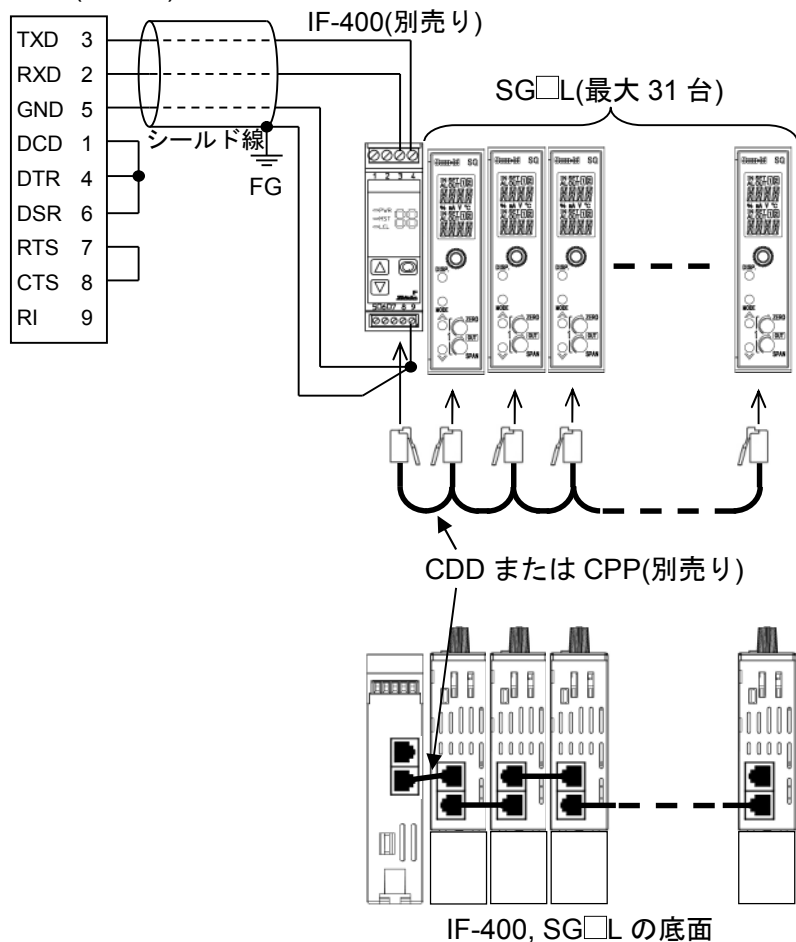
IF-400(別売り)

| TXD | 3 |
|---|---|
| RXD | 2 |
| GND | 5 |
| DCD | 1 |
| DTR | 4 |
| DSR | 6 |
| RTS | 7 |
| CTS | 8 |
| RI | 9 |

シールド線

FG

SG□L(最大 31 台)

1 2 3 4

PWR
RST
ALL

5 6 7 8 9

SQ

DISP

MODE

ZERO

SLT

SPAN

CDD または CPP(別売り)

IF-400, SG□L の底面